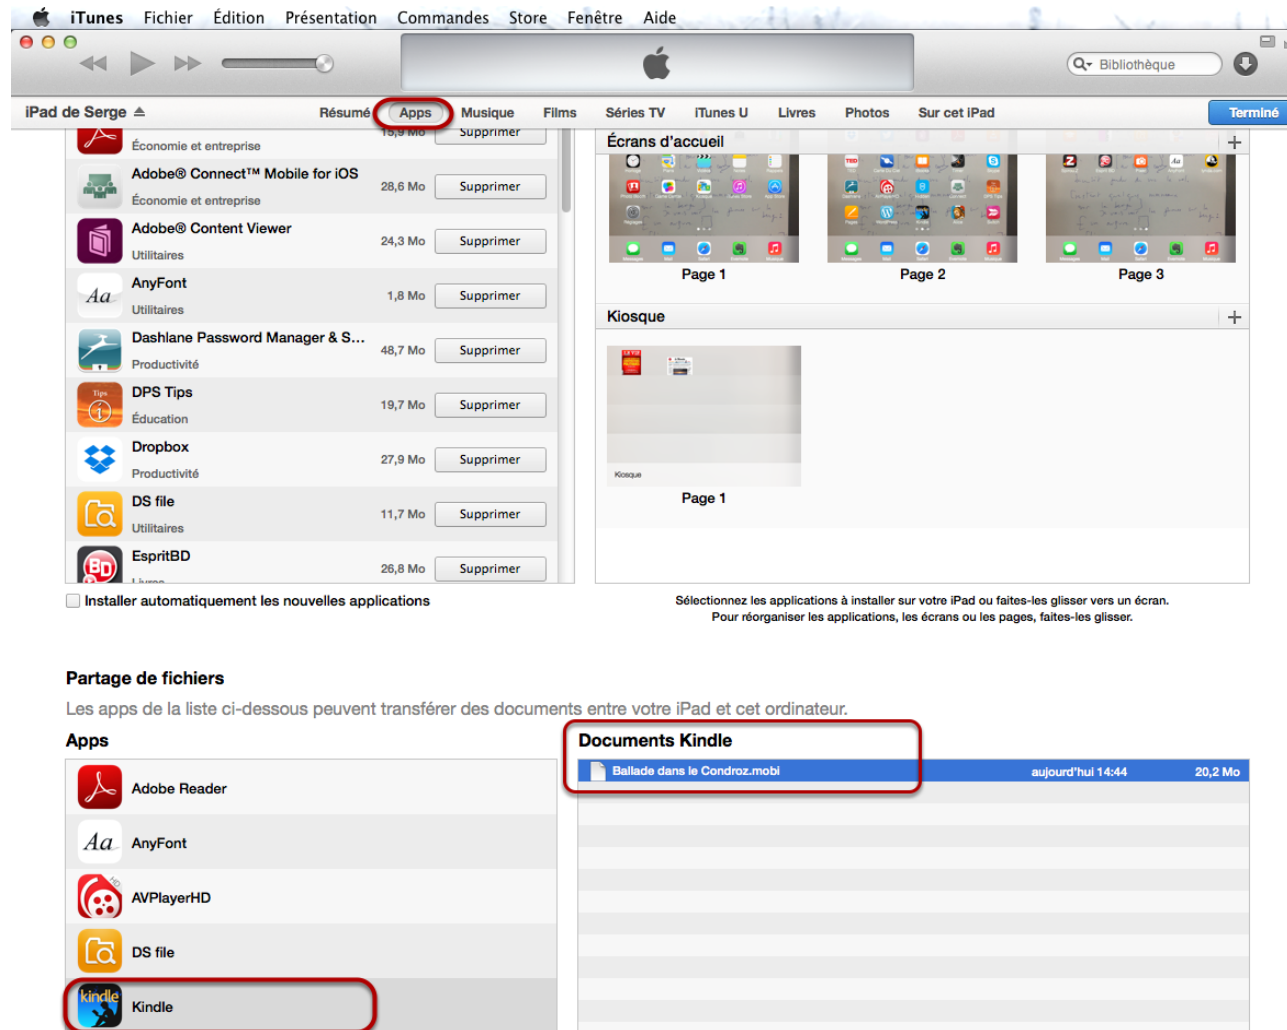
iTunes Fichier Édition Présentation Commandes Store Fenêtre Aide

Bibliothèque

iPad de Serge ≜ Résumé Apps Musique Films Séries TV iTunes U Livres Photos Sur cet iPad Terminé

Économie et entreprise 15,9 Mo Supprimer
Adobe® Connect™ Mobile for iOS Économie et entreprise 28,6 Mo Supprimer
Adobe® Content Viewer Utilitaires 24,3 Mo Supprimer
AnyFont Utilitaires 1,8 Mo Supprimer
Dashlane Password Manager & S... Productivité 48,7 Mo Supprimer
DPS Tips Éducation 19,7 Mo Supprimer
Dropbox Productivité 27,9 Mo Supprimer
DS file Utilitaires 11,7 Mo Supprimer
EspritBD Livres 26,8 Mo Supprimer

Installer automatiquement les nouvelles applications

Écrans d'accueil
Page 1 Page 2 Page 3

Kiosque
Kiosque
Page 1

Sélectionnez les applications à installer sur votre iPad ou faites-les glisser vers un écran.
Pour réorganiser les applications, les écrans ou les pages, faites-les glisser.

Partage de fichiers
Les apps de la liste ci-dessous peuvent transférer des documents entre votre iPad et cet ordinateur.

Apps
Adobe Reader
AnyFont
AVPlayerHD
DS file
Kindle

Documents Kindle
Ballade dans le Condroz.mobi aujourd'hui 14:44 20,2 Mo